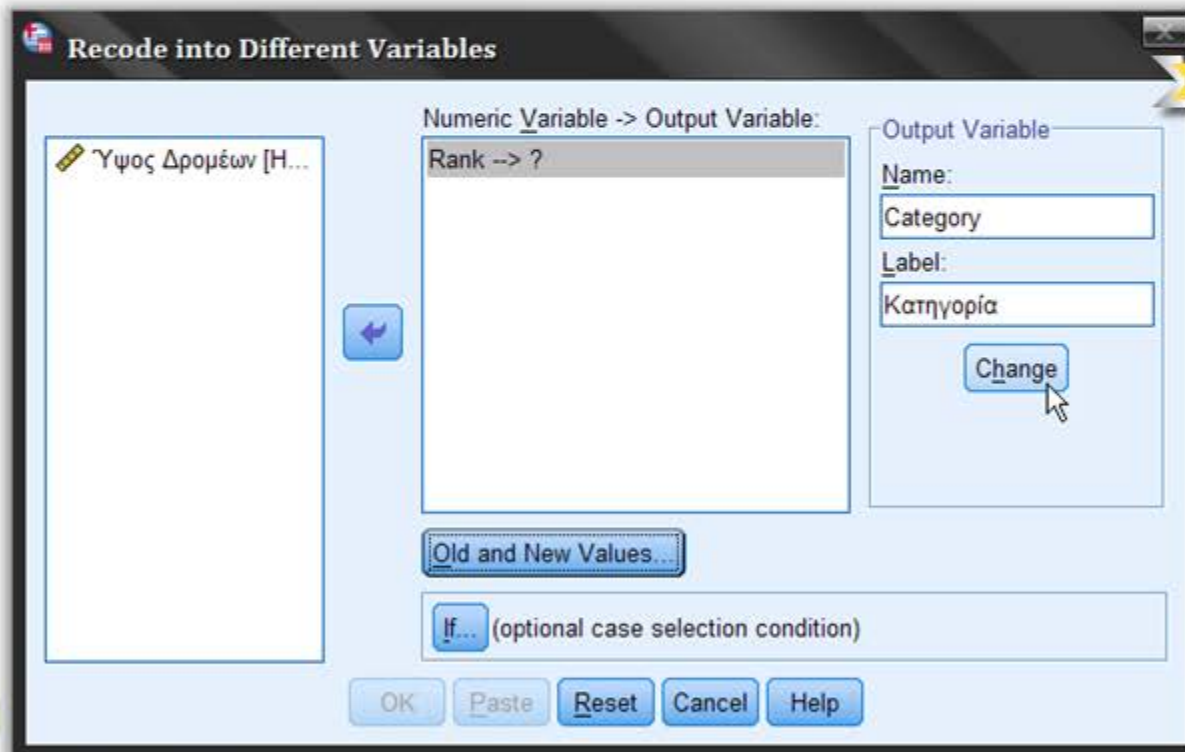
Recode into Different Variables

Ύψος Δρομέων [Η...

Numeric Variable -> Output Variable:

Rank --> ?

Output Variable

Name:

Category

Label:

Κατηγορία

Change

Old and New Values...

If... (optional case selection condition)

OK Paste Reset Cancel Help